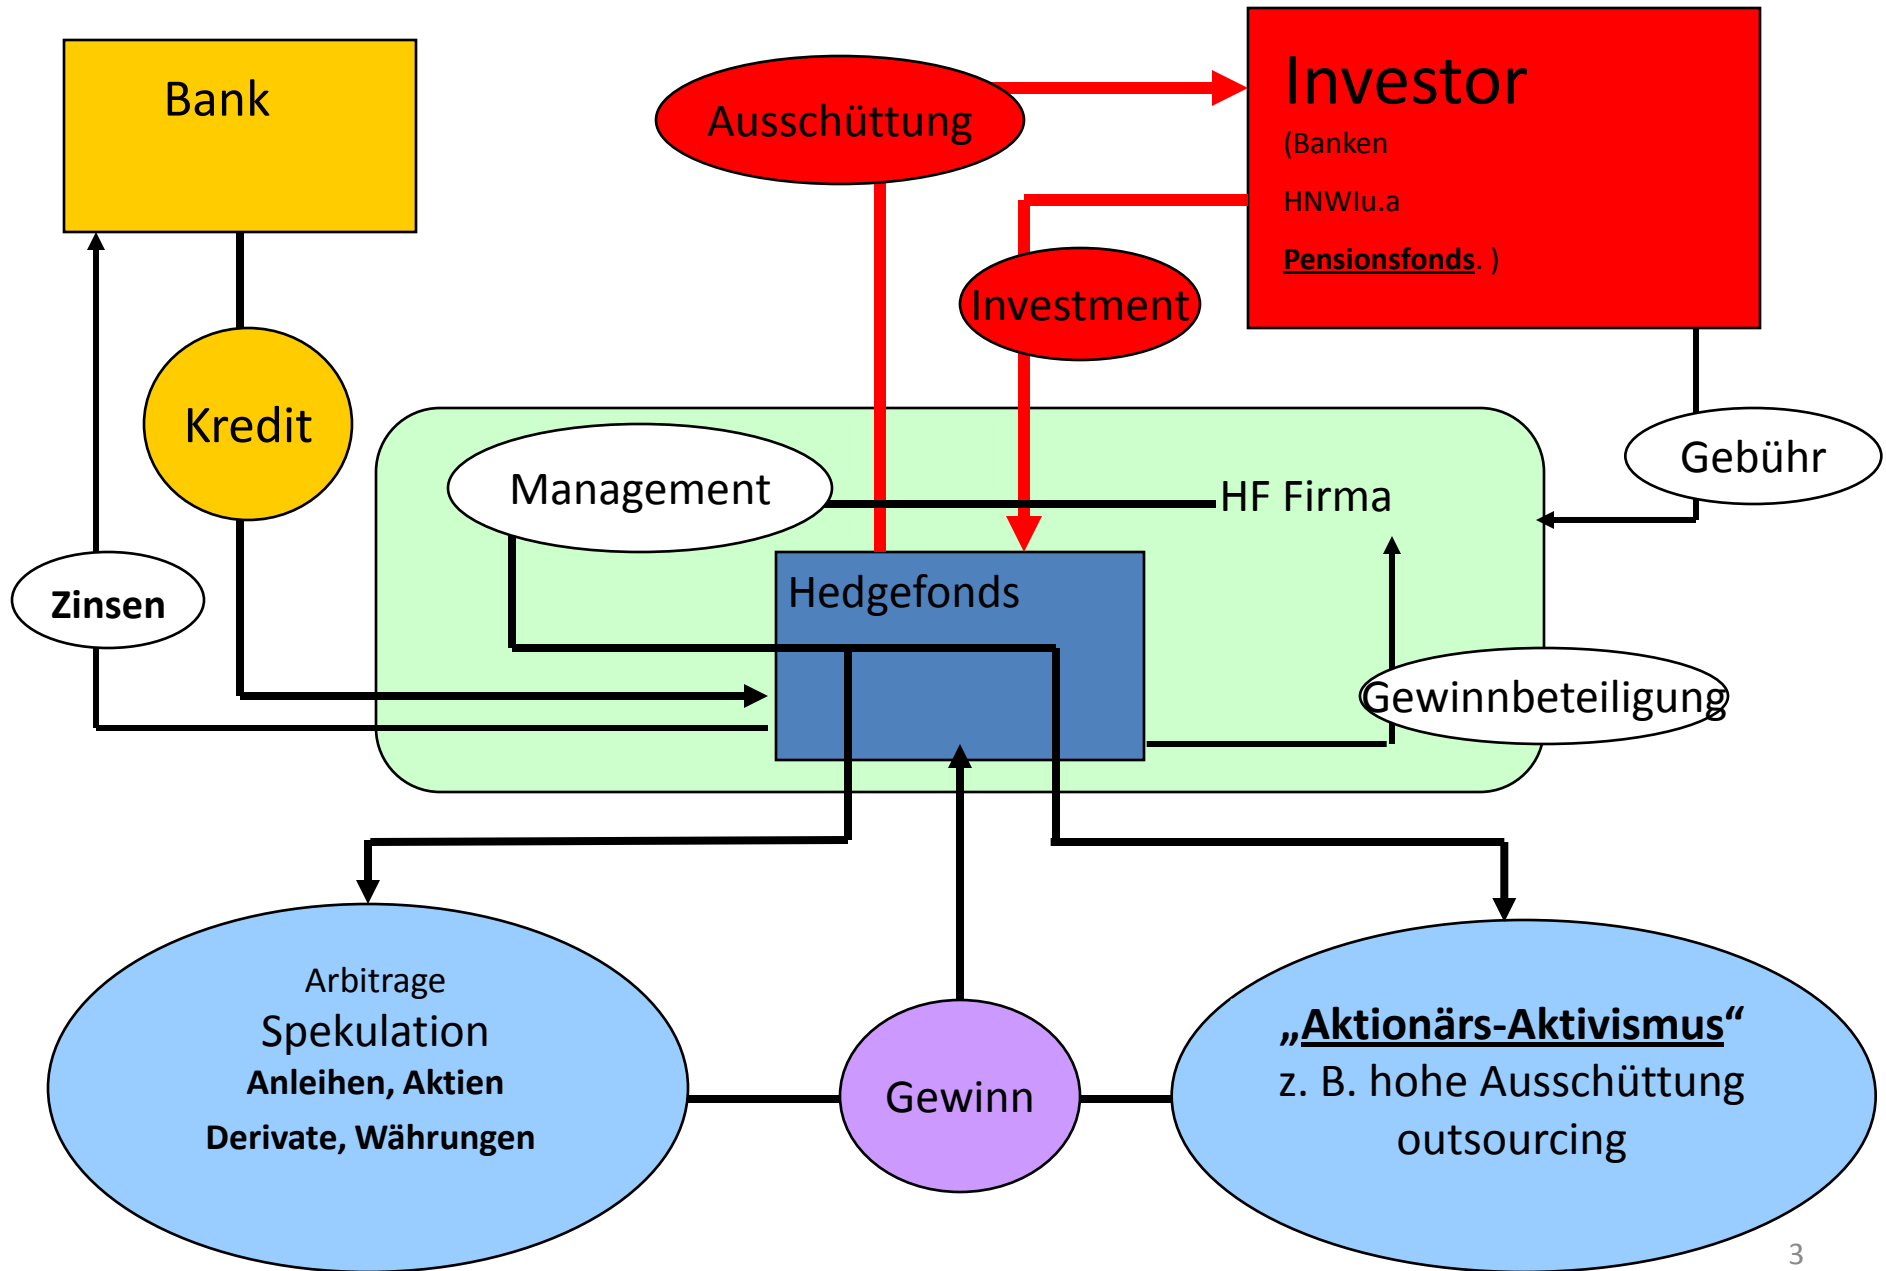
Bank

Ausschüttung

Investor
(Banken
HNWIu.a
Pensionsfonds. )

Investment

Kredit

Management

HF Firma

Gebühr

Zinsen

Hedgefonds

Gewinnbeteiligung

Arbitrage
Spekulation
Anleihen, Aktien
Derivate, Währungen

Gewinn

„Aktionärs-Aktivismus“
z. B. hohe Ausschüttung
outsourcing

3